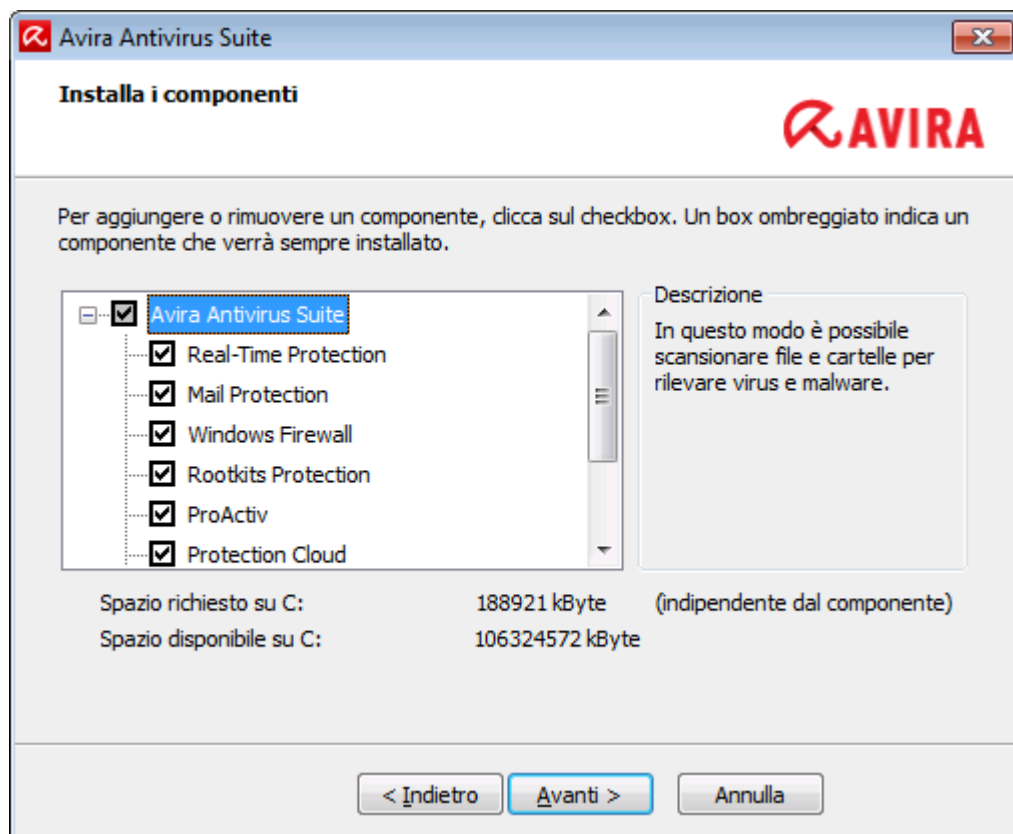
Avira Antivirus Suite

Installa i componenti

AVIRA

Per aggiungere o rimuovere un componente, clicca sul checkbox. Un box ombreggiato indica un componente che verrà sempre installato.

Avira Antivirus Suite
Real-Time Protection
Mail Protection
Windows Firewall
Rootkits Protection
ProActiv
Protection Cloud

Descrizione
In questo modo è possibile scansionare file e cartelle per rilevare virus e malware.

Spazio richiesto su C: 188921 kByte (indipendente dal componente)
Spazio disponibile su C: 106324572 kByte

< Indietro
Avanti >
Annulla